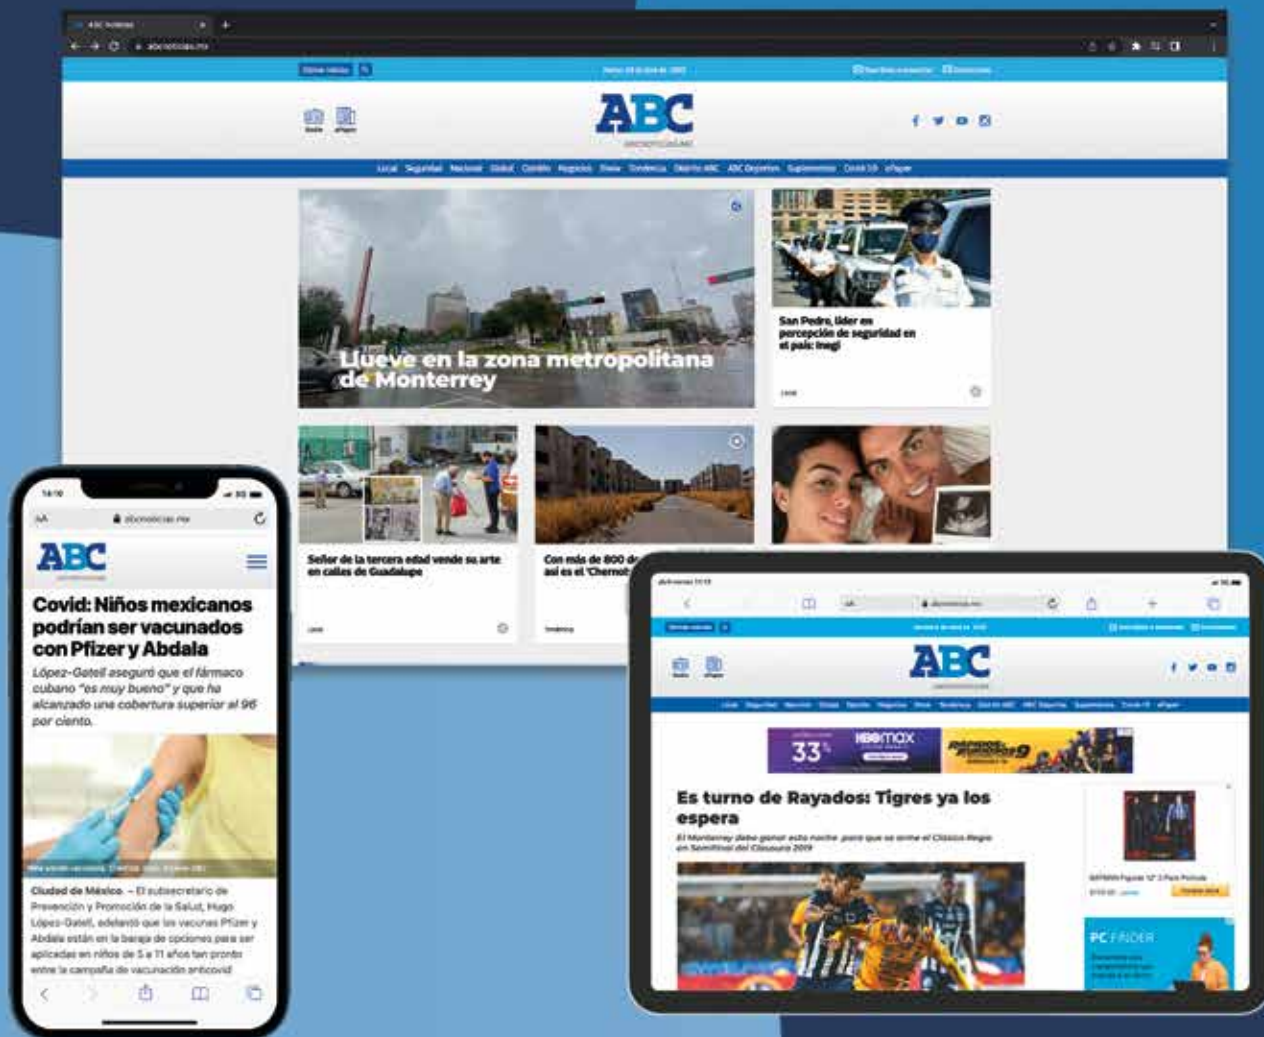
ABC

Local Seguridad Nacional Global Cambio Negocios Show Tendencia Distrito ABC ABC Deportes Suplementos Covid-19 ePaper

Llueve en la zona metropolitana de Monterrey

San Pedro, líder en percepción de seguridad en el país: Inegi

Local

Señor de la tercera edad vende su arte en calles de Guadalupe

Local

Con más de 800 d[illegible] así es el 'Chernob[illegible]

Tendencia

ABC

Covid: Niños mexicanos podrían ser vacunados con Pfizer y Abdala

López-Gatell aseguró que el fármaco cubano "es muy bueno" y que ha alcanzado una cobertura superior al 96 por ciento.

Ciudad de México. – El subsecretario de Prevención y Promoción de la Salud, Hugo López-Gatell, adelantó que las vacunas Pfizer y Abdala están en la baraja de opciones para ser aplicadas en niños de 5 a 11 años tan pronto entre la campaña de vacunación anticovid

ABC

33%

HBO max

Es turno de Rayados: Tigres ya los espera

El Monterrey debe ganar esta noche para que se arme el Clásico Regio en Semifinal del Clausura 2019

PC FINDER